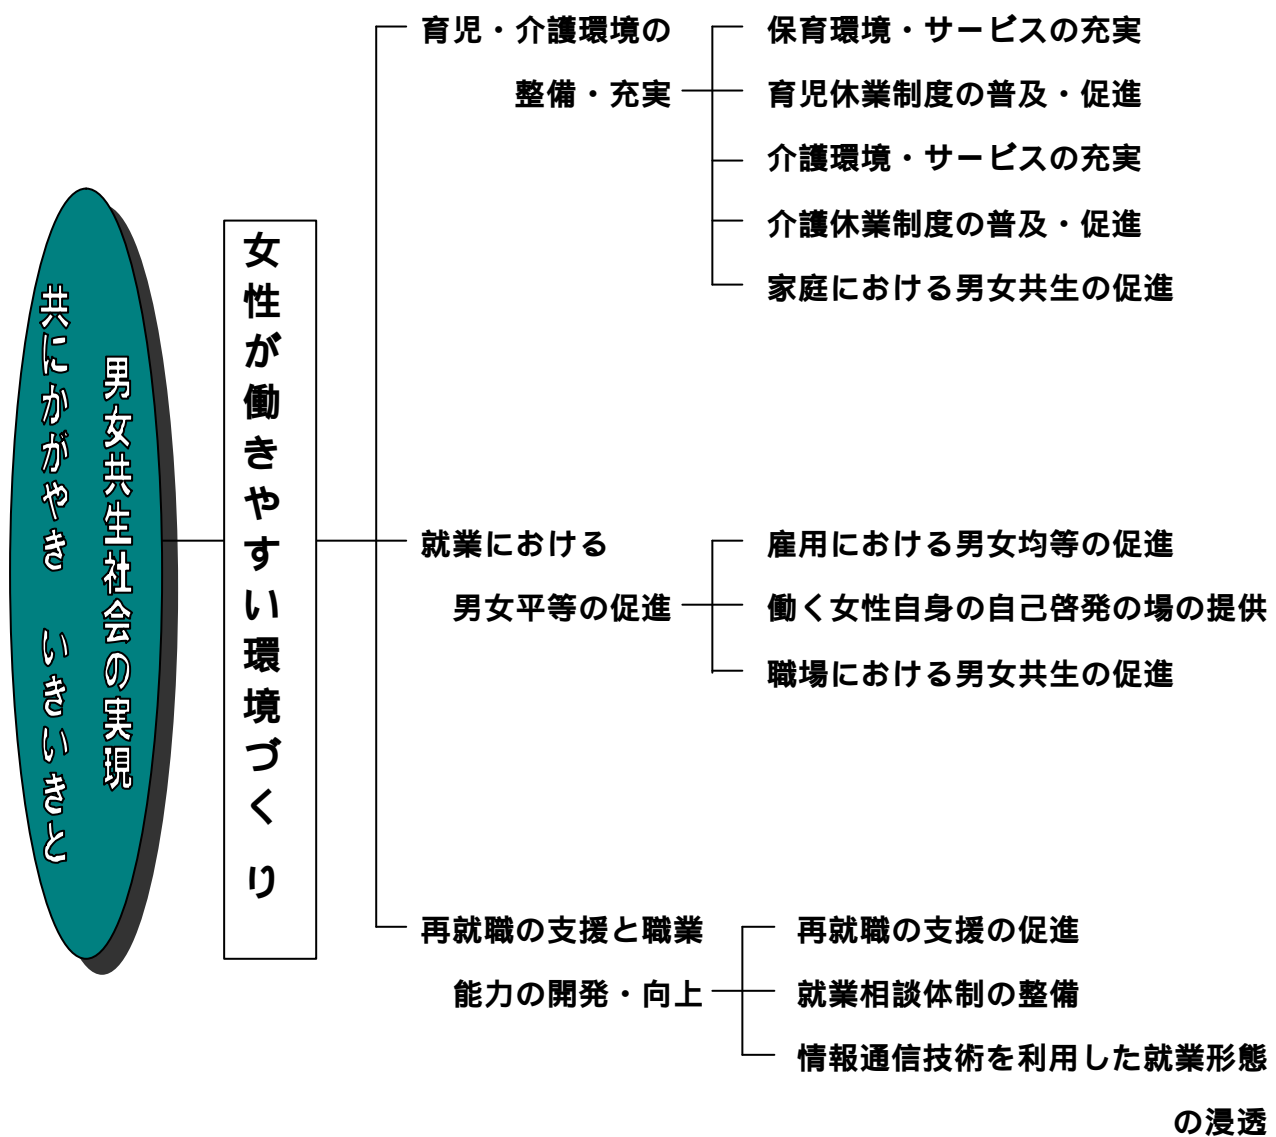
男女共生社会の実現
共にかがやき　いきいきと

女性が働きやすい環境づくり

育児・介護環境の整備・充実

保育環境・サービスの充実
育児休業制度の普及・促進
介護環境・サービスの充実
介護休業制度の普及・促進
家庭における男女共生の促進

就業における男女平等の促進

雇用における男女均等の促進
働く女性自身の自己啓発の場の提供
職場における男女共生の促進

再就職の支援と職業能力の開発・向上

再就職の支援の促進
就業相談体制の整備
情報通信技術を利用した就業形態の浸透